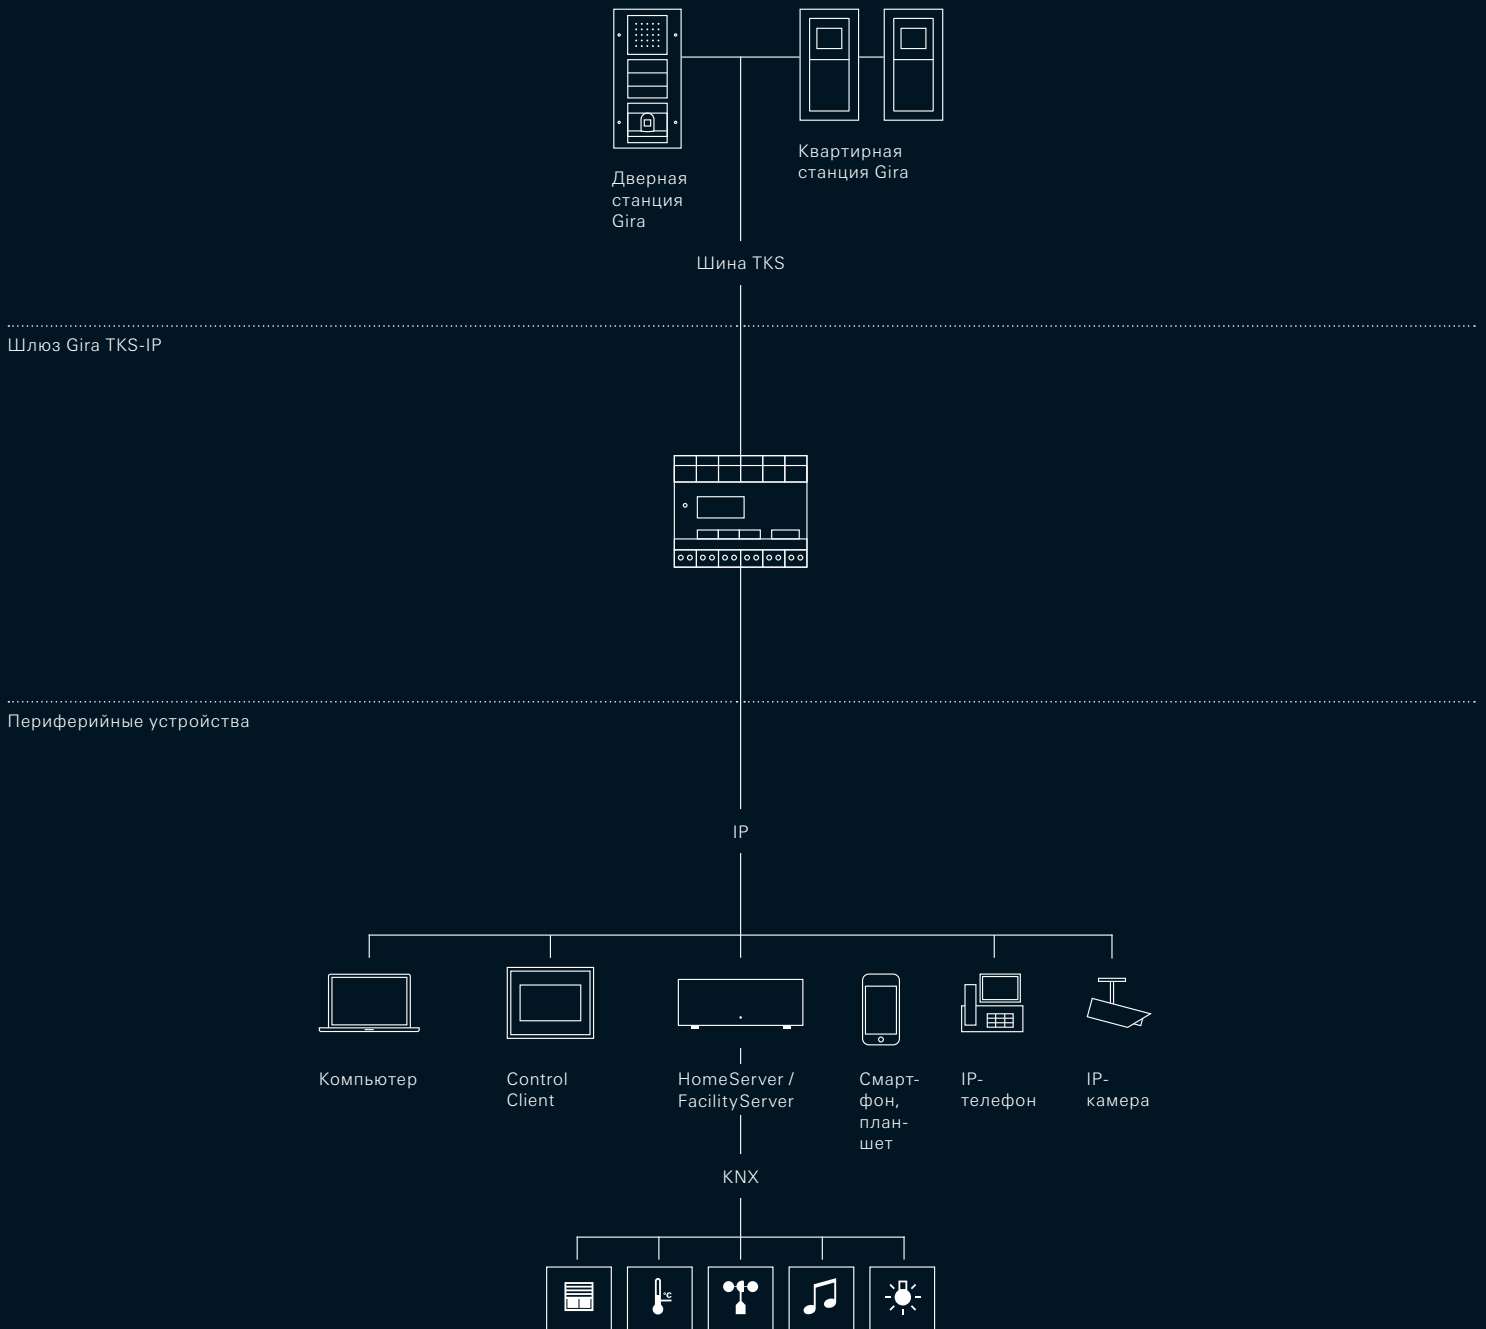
Дверная станция Gira

Квартирная станция Gira

Шина TKS

Шлюз Gira TKS-IP

Периферийные устройства

IP

Компьютер

Control Client

HomeServer / FacilityServer

Смартфон, планшет

IP-телефон

IP-камера

KNX

°C